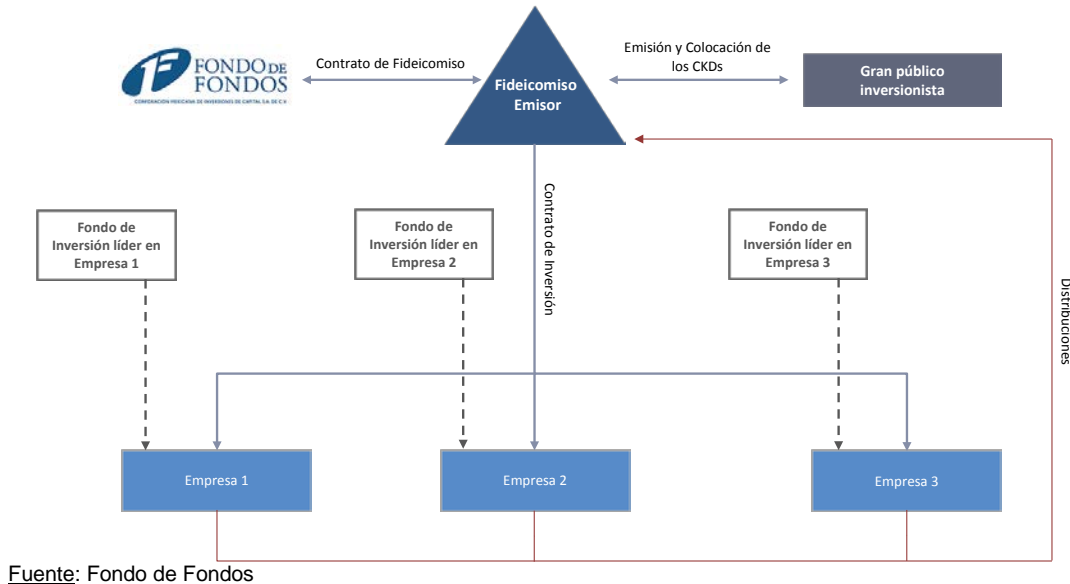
FONDO DE FONDOS

CORPORACIÓN MEXICANA DE INVERSIONES DE CAPITAL S.A. DE C.V.

Contrato de Fideicomiso

Fideicomiso Emisor

Emisión y Colocación de los CKDs

Gran público inversionista

Contrato de Inversión

Distribuciones

Fondo de Inversión líder en Empresa 1

Fondo de Inversión líder en Empresa 2

Fondo de Inversión líder en Empresa 3

Empresa 1

Empresa 2

Empresa 3

Fuente: Fondo de Fondos